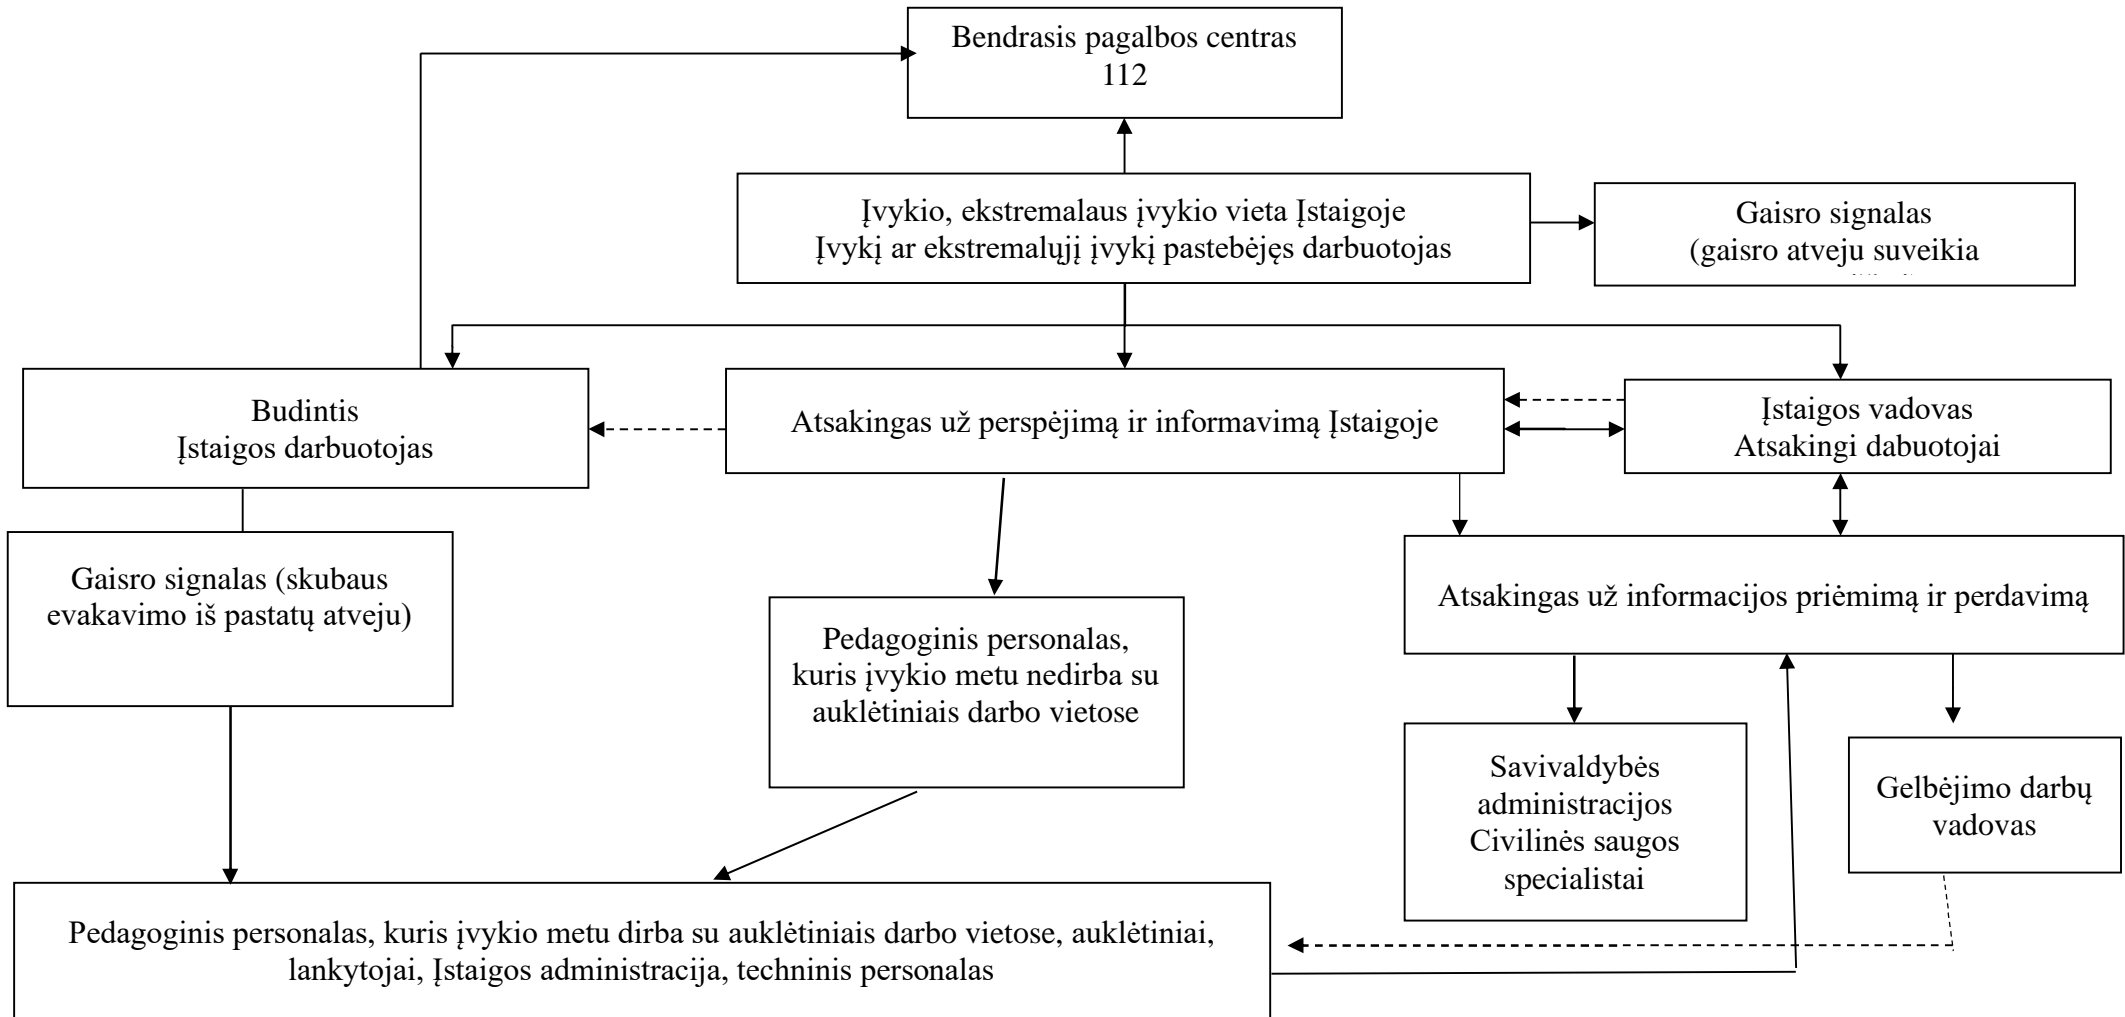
Bendrasis pagalbos centras
112

Įvykio, ekstremalaus įvykio vieta Įstaigoje
Įvykį ar ekstremalųjį įvykį pastebėjęs darbuotojas

Gaisro signalas
(gaisro atveju suveikia
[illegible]

Budintis
Įstaigos darbuotojas

Atsakingas už perspėjimą ir informavimą Įstaigoje

Įstaigos vadovas
Atsakingi dabuotojai

Gaisro signalas (skubaus evakavimo iš pastatų atveju)

Pedagoginis personalas, kuris įvykio metu nedirba su auklėtiniais darbo vietose

Atsakingas už informacijos priėmimą ir perdavimą

Savivaldybės administracijos Civilinės saugos specialistai

Gelbėjimo darbų vadovas

Pedagoginis personalas, kuris įvykio metu dirba su auklėtiniais darbo vietose, auklėtiniai, lankytojai, Įstaigos administracija, techninis personalas